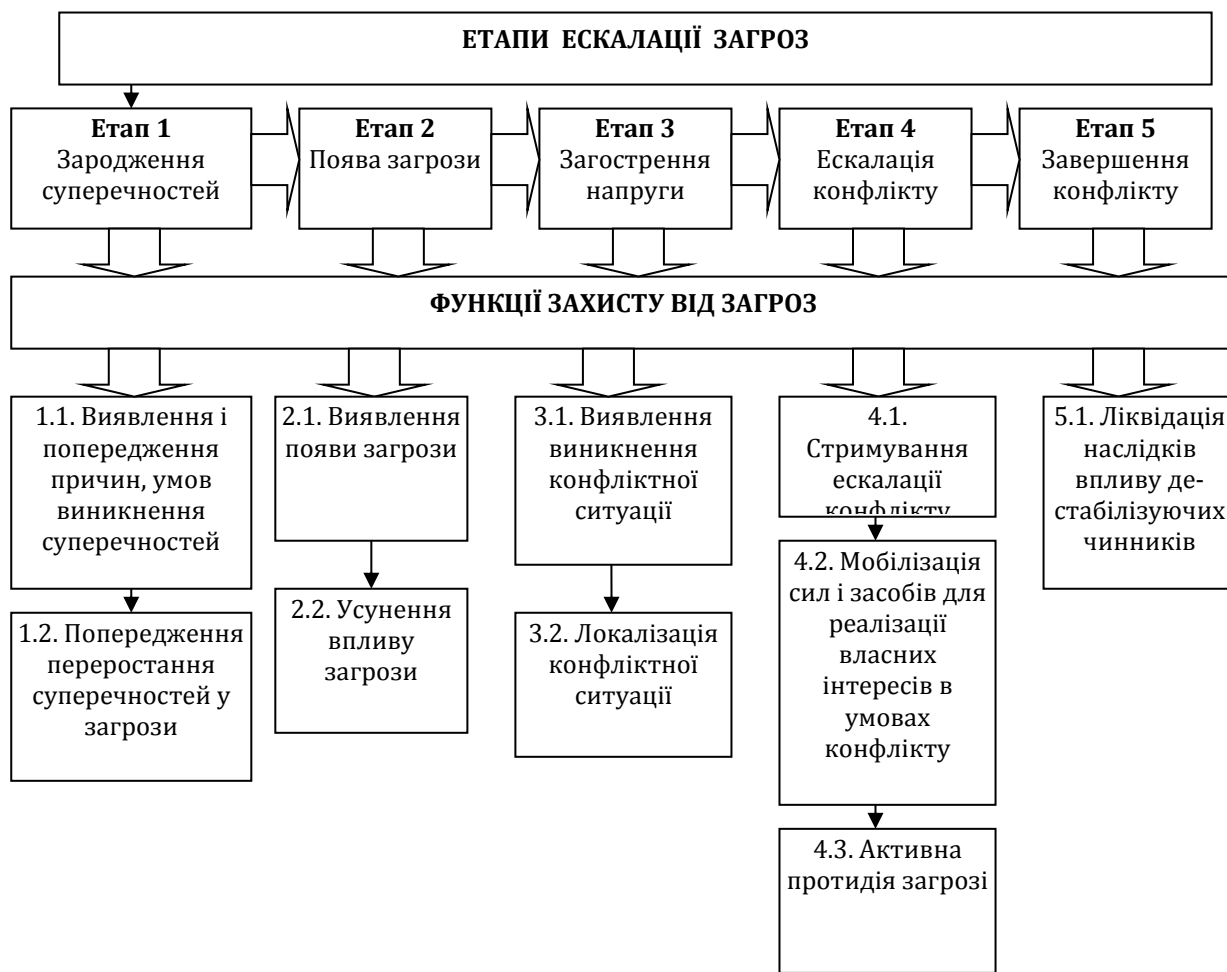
ЕТАПИ ЕСКАЛАЦІЇ ЗАГРОЗ

Етап 1
Зародження суперечностей

Етап 2
Поява загрози

Етап 3
Загострення напруги

Етап 4
Ескалація конфлікту

Етап 5
Завершення конфлікту

ФУНКЦІЇ ЗАХИСТУ ВІД ЗАГРОЗ

1.1. Виявлення і попередження причин, умов виникнення суперечностей

1.2. Попередження переростання суперечностей у загрози

2.1. Виявлення появи загрози

2.2. Усунення впливу загрози

3.1. Виявлення виникнення конфліктної ситуації

3.2. Локалізація конфліктної ситуації

4.1. Стримування ескалації конфлікту

4.2. Мобілізація сил і засобів для реалізації власних інтересів в умовах конфлікту

4.3. Активна протидія загрозі

5.1. Ліквідація наслідків впливу дестабілізуючих чинників